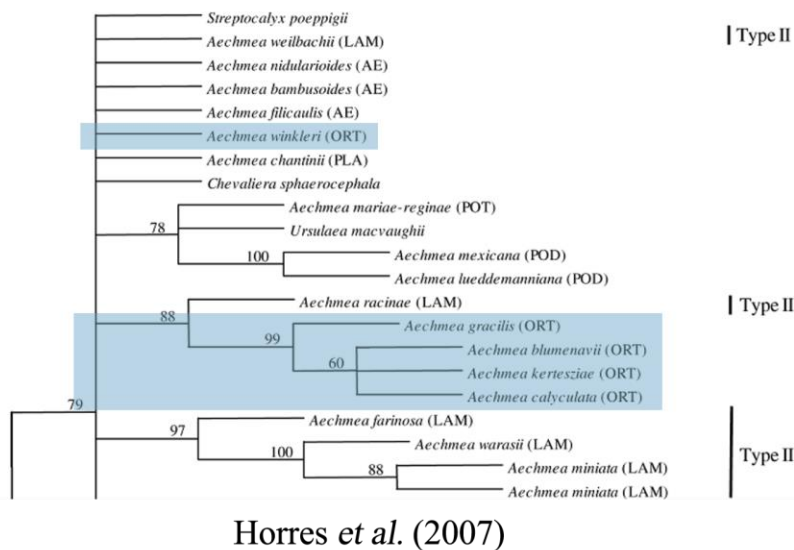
Streptocalyx poeppigii
Aechmea weilbachii (LAM)
Type II
Aechmea nidularioides (AE)
Aechmea bambusoides (AE)
Aechmea filicaulis (AE)
Aechmea winkleri (ORT)
Aechmea chantinii (PLA)
Chevaliera sphaerocephala
78
Aechmea mariae-reginae (POT)
Ursulaea macvaughii
100
Aechmea mexicana (POD)
Aechmea lueddemanniana (POD)
88
Aechmea racinae (LAM)
Type II
99
Aechmea gracilis (ORT)
60
Aechmea blumenavii (ORT)
Aechmea kertesziae (ORT)
Aechmea calyculata (ORT)
79
97
Aechmea farinosa (LAM)
100
Aechmea warasii (LAM)
88
Aechmea miniata (LAM)
Aechmea miniata (LAM)
Type II

Horres et al. (2007)